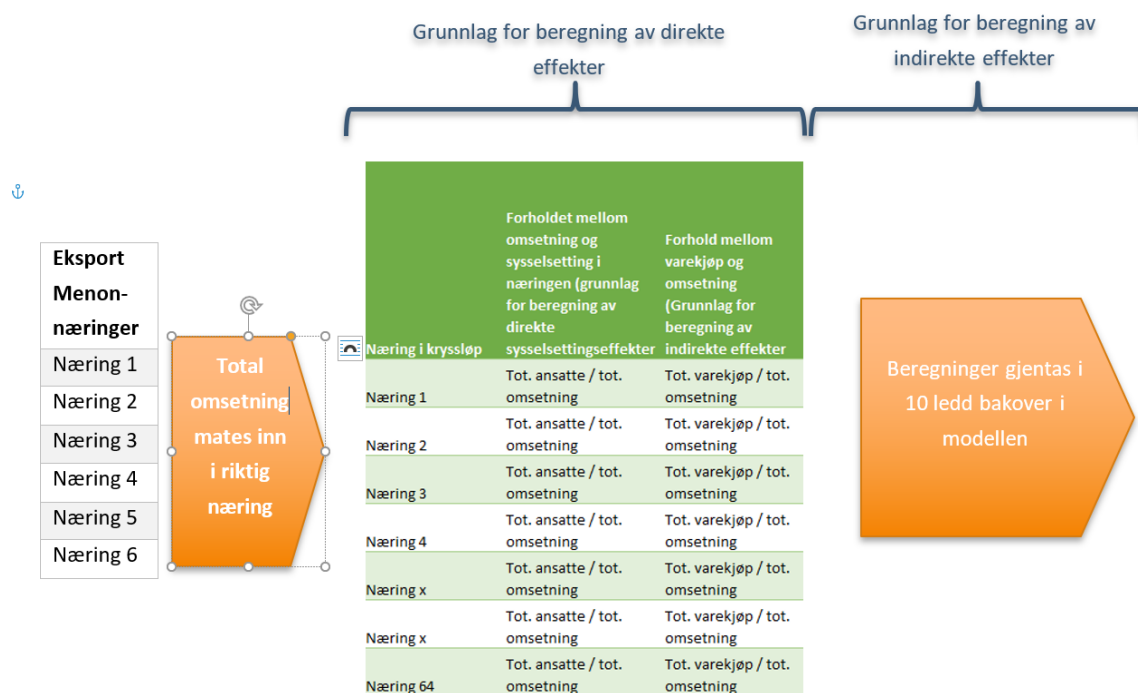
Grunnlag for beregning av direkte effekter

Grunnlag for beregning av indirekte effekter

| Eksport Menon-næringer |
|---|
| Næring 1 |
| Næring 2 |
| Næring 3 |
| Næring 4 |
| Næring 5 |
| Næring 6 |

Total omsetning mates inn i riktig næring

| Næring i kryssløp | Forholdet mellom omsetning og sysselsetting i næringen (grunnlag for beregning av direkte sysselsettingseffekter | Forhold mellom varekjøp og omsetning (Grunnlag for beregning av indirekte effekter |
|---|---|---|
| Næring 1 | Tot. ansatte / tot. omsetning | Tot. varekjøp / tot. omsetning |
| Næring 2 | Tot. ansatte / tot. omsetning | Tot. varekjøp / tot. omsetning |
| Næring 3 | Tot. ansatte / tot. omsetning | Tot. varekjøp / tot. omsetning |
| Næring 4 | Tot. ansatte / tot. omsetning | Tot. varekjøp / tot. omsetning |
| Næring x | Tot. ansatte / tot. omsetning | Tot. varekjøp / tot. omsetning |
| Næring x | Tot. ansatte / tot. omsetning | Tot. varekjøp / tot. omsetning |
| Næring 64 | Tot. ansatte / tot. omsetning | Tot. varekjøp / tot. omsetning |

Beregninger gjentas i 10 ledd bakover i modellen